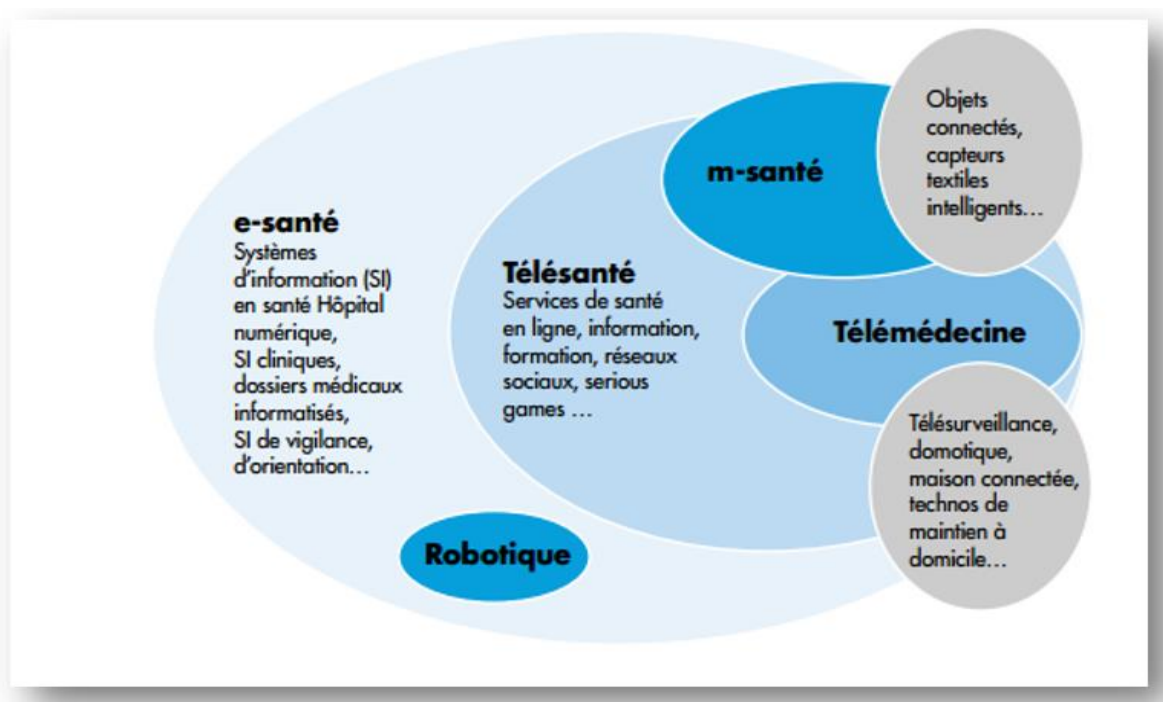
e-santé
Systèmes d'information (SI) en santé Hôpital numérique, SI cliniques, dossiers médicaux informatisés, SI de vigilance, d'orientation…

Télésanté
Services de santé en ligne, information, formation, réseaux sociaux, serious games …

m-santé

Objets connectés, capteurs textiles intelligents…

Télémédecine

Télésurveillance, domotique, maison connectée, technos de maintien à domicile…

Robotique